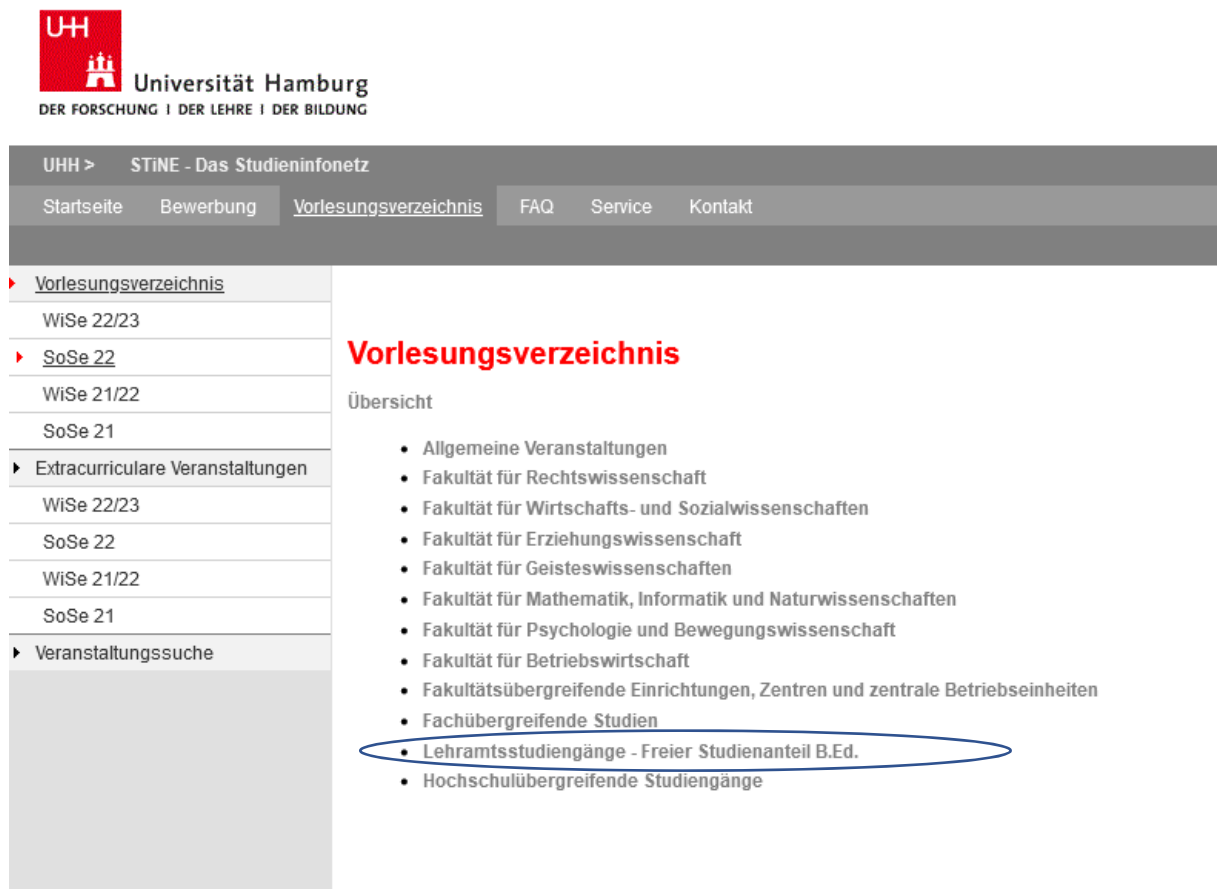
UHH

Universität Hamburg
DER FORSCHUNG | DER LEHRE | DER BILDUNG

UHH > STiNE - Das Studieninfonetz

Startseite Bewerbung Vorlesungsverzeichnis FAQ Service Kontakt

Vorlesungsverzeichnis
WiSe 22/23
SoSe 22
WiSe 21/22
SoSe 21
Extracurriculare Veranstaltungen
WiSe 22/23
SoSe 22
WiSe 21/22
SoSe 21
Veranstaltungssuche

Vorlesungsverzeichnis

Übersicht

- Allgemeine Veranstaltungen
- Fakultät für Rechtswissenschaft
- Fakultät für Wirtschafts- und Sozialwissenschaften
- Fakultät für Erziehungswissenschaft
- Fakultät für Geisteswissenschaften
- Fakultät für Mathematik, Informatik und Naturwissenschaften
- Fakultät für Psychologie und Bewegungswissenschaft
- Fakultät für Betriebswirtschaft
- Fakultätsübergreifende Einrichtungen, Zentren und zentrale Betriebseinheiten
- Fachübergreifende Studien
- Lehramtsstudiengänge - Freier Studienanteil B.Ed.
- Hochschulübergreifende Studiengänge